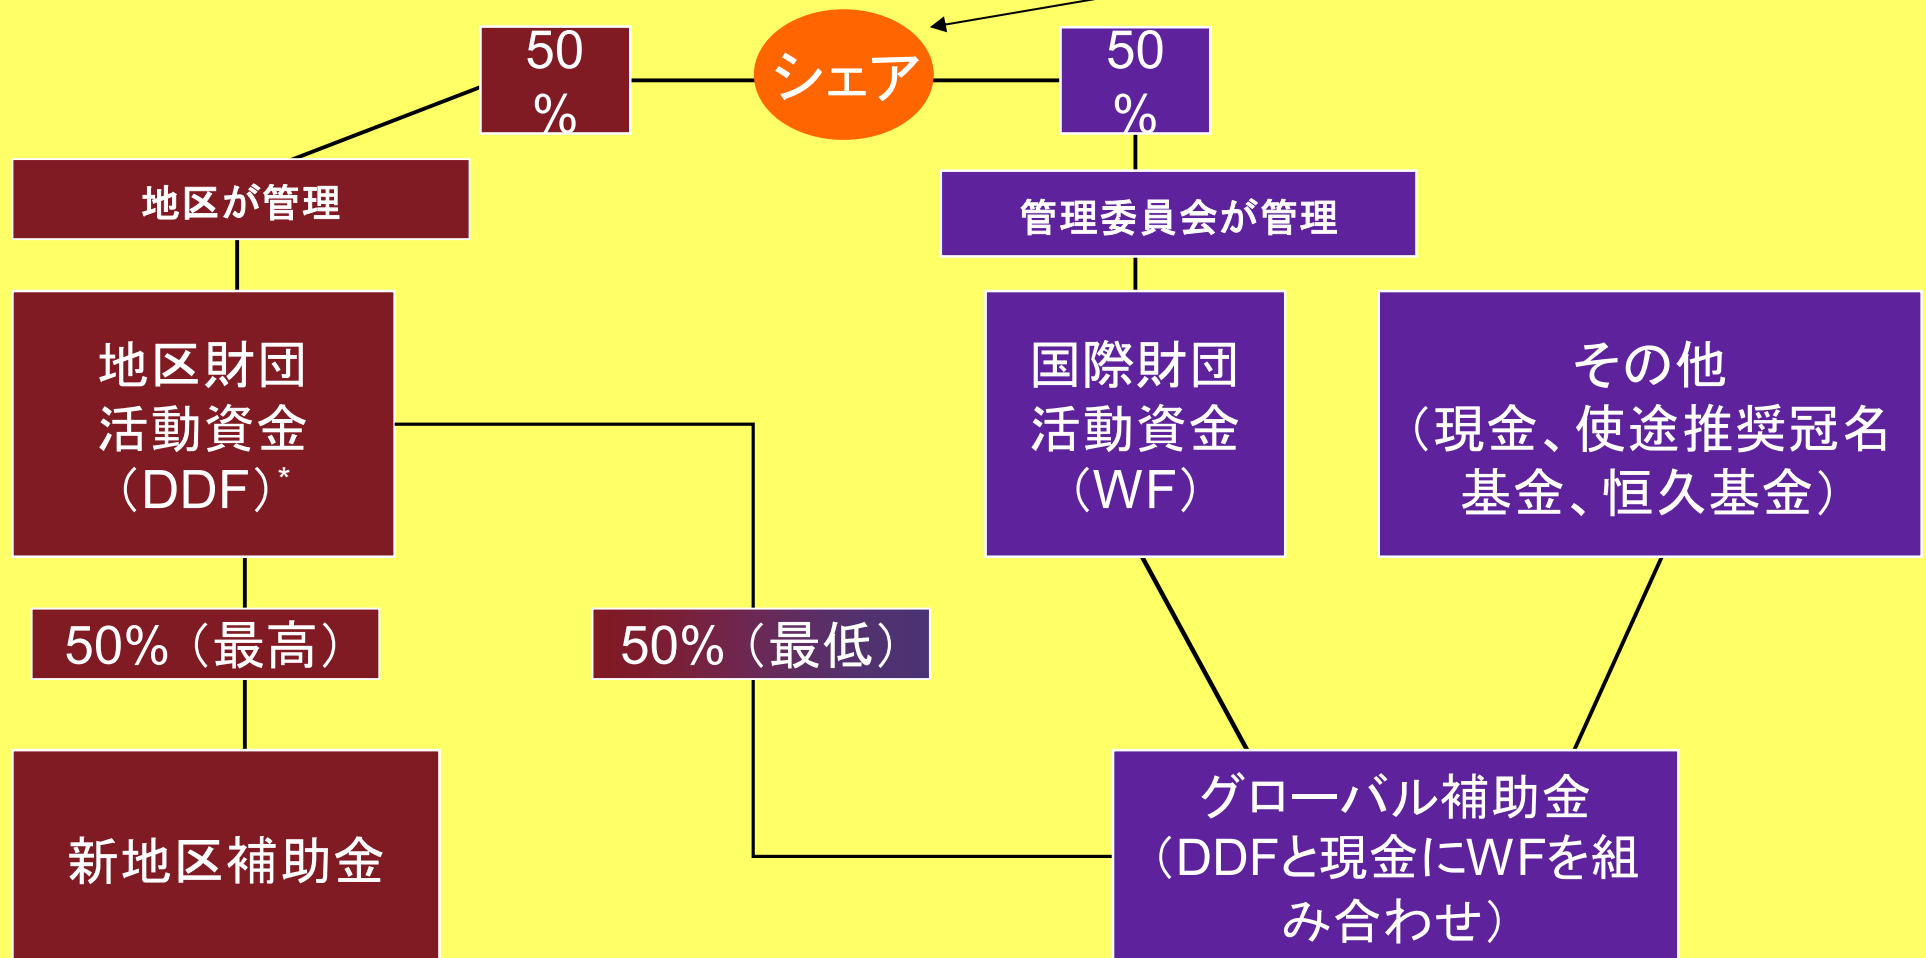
50%

シェア

50%

地区が管理

管理委員会が管理

地区財団活動資金（DDF）*

国際財団活動資金（WF）

その他（現金、使途推奨冠名基金、恒久基金）

50%（最高）

50%（最低）

新地区補助金

グローバル補助金（DDFと現金にWFを組み合わせ）